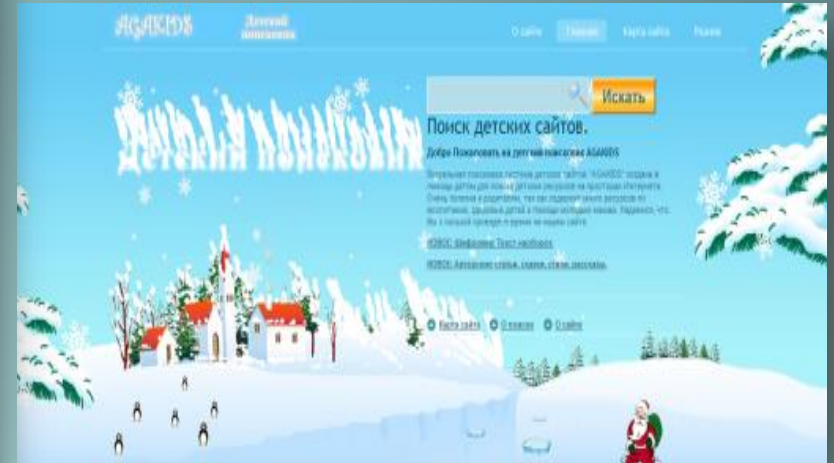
AGAKIDS

Детский поисковик

О сайте | Главная | Карта сайта | Рынок

Детский поисковик

Искать

Поиск детских сайтов.

Добро Пожаловать на детский поисковик AGAKIDS

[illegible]

НОВОЕ: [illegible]

НОВОЕ: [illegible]

Карта сайта | О поиске | О сайте